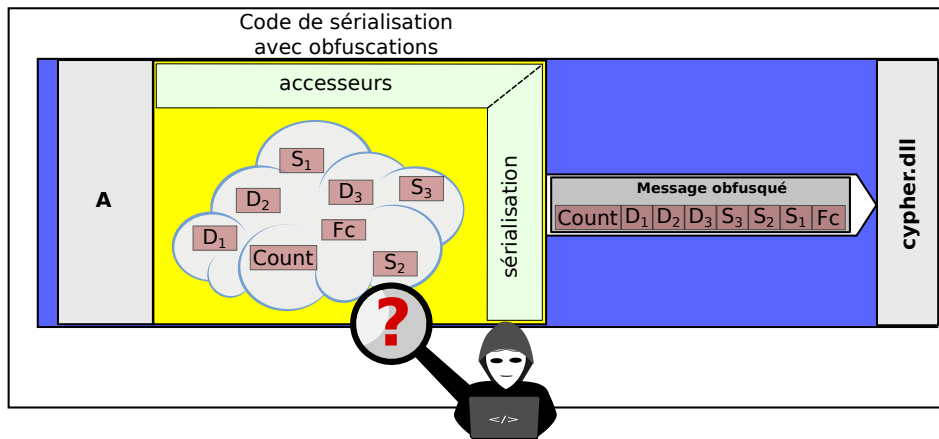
Code de sérialisation avec obfuscations

accesseurs

A

$S_1$

$D_2$

$D_3$

$S_3$

$D_1$

Fc

Count

$S_2$

sérialisation

Message obfusqué

| Count | $D_1$ | $D_2$ | $D_3$ | $S_3$ | $S_2$ | $S_1$ | Fc |
|---|---|---|---|---|---|---|---|

cypher.dll

?

</>